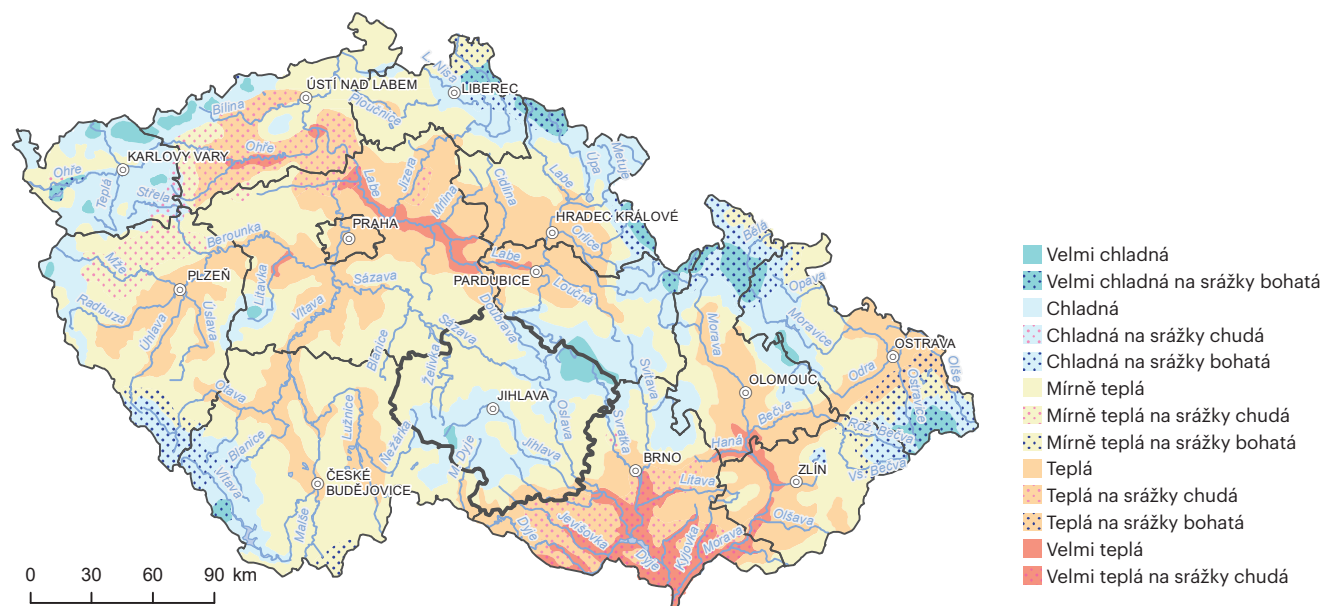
ÚSTÍ NAD LABEM
LIBEREC
L. Nisa
Bílina
Ploučnice
KARLOVY VARY
Ohře
Ohře
Teplá
Střela
Labe
Jizera
Cidlina
Úpa
Metuje
Labe
PRAHA
Mrlina
HRADEC KRÁLOVÉ
Orlice
Berounka
Labe
PARDUBICE
Bělá
Opava
Mže
PLZEŇ
Litavka
Sázava
Loučná
Moravice
Radbuza
Úhlava
Úslava
Vltava
Sázava
Doubrava
Morava
Svitava
OSTRAVA
Odra
Olše
Ostravice
Blanice
Želivka
OLOMOUC
Otava
JIHLAVA
Oslava
Bečva
Lužnice
Nežárka
Dyje
Jihlava
Svratka
Haná
Rož. Bečva
Vs. Bečva
Blanice
Vltava
BRNO
ZLÍN
ČESKÉ BUDĚJOVICE
Litava
Malše
Jevišovka
Dyje
Dyje
Kyjovka
Morava
Olšava
0 30 60 90 km
Velmi chladná
Velmi chladná na srážky bohatá
Chladná
Chladná na srážky chudá
Chladná na srážky bohatá
Mírně teplá
Mírně teplá na srážky chudá
Mírně teplá na srážky bohatá
Teplá
Teplá na srážky chudá
Teplá na srážky bohatá
Velmi teplá
Velmi teplá na srážky chudá